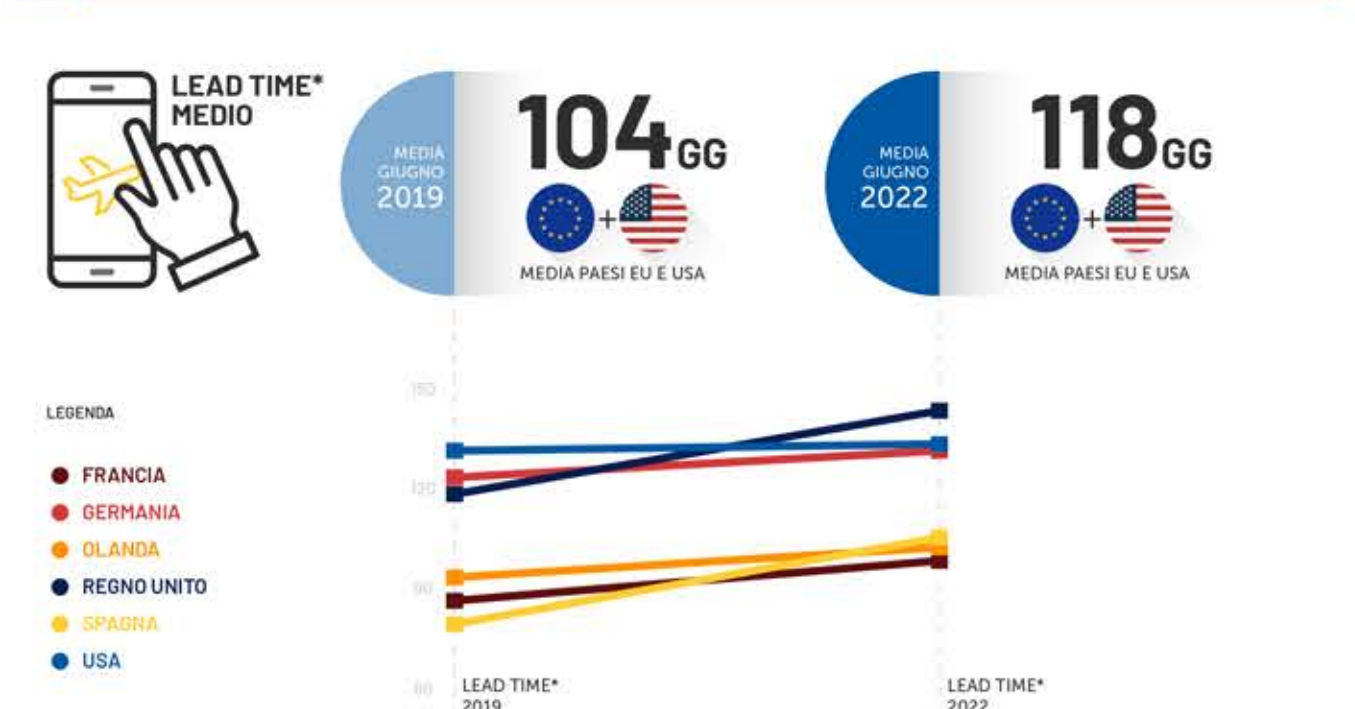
LEAD TIME* MEDIO

MEDIA GIUGNO 2019

104GG

MEDIA PAESI EU E USA

MEDIA GIUGNO 2022

118GG

MEDIA PAESI EU E USA

LEGENDA

FRANCIA
GERMANIA
OLANDA
REGNO UNITO
SPAGNA
USA

150
120
90
60

LEAD TIME* 2019

LEAD TIME* 2022